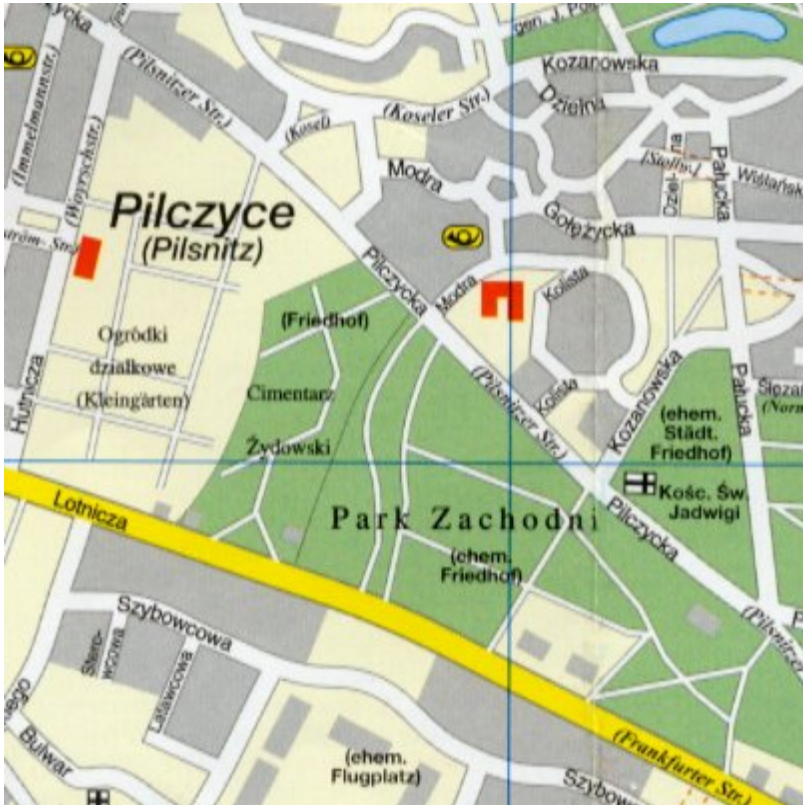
Pilczycka
(Pilsnitzer Str.)
(Immelmannstr.)
(Woyrschstr.)
Kozanowska
Dzielna
gen. J. Po
(Koseler Str.)
(Koseli)
Modra
(Stoltz)
Dzielna
Pałucka
Wiślańsk
Pilczyce
(Pilsnitz)
Gołężycka
ström-Str.
Pilczycka
Modra
Kolista
(Friedhof)
Ogródki działkowe (Kleingärten)
Hutnicza
Cmentarz Żydowski
(Pilsnitzer Str.)
Kolista
Kozanowska
Pałucka
(ehem. Städt. Friedhof)
Ślężan
(Norm
Kośc. Św. Jadwigi
Lotnicza
Park Zachodni
(ehem. Friedhof)
Pilczycka
(Pilsnitzer
Szybowcowa
Sterowcowa
Lataweowa
Bulwar
(ehem. Flugplatz)
(Frankfurter Str.)
Szybo